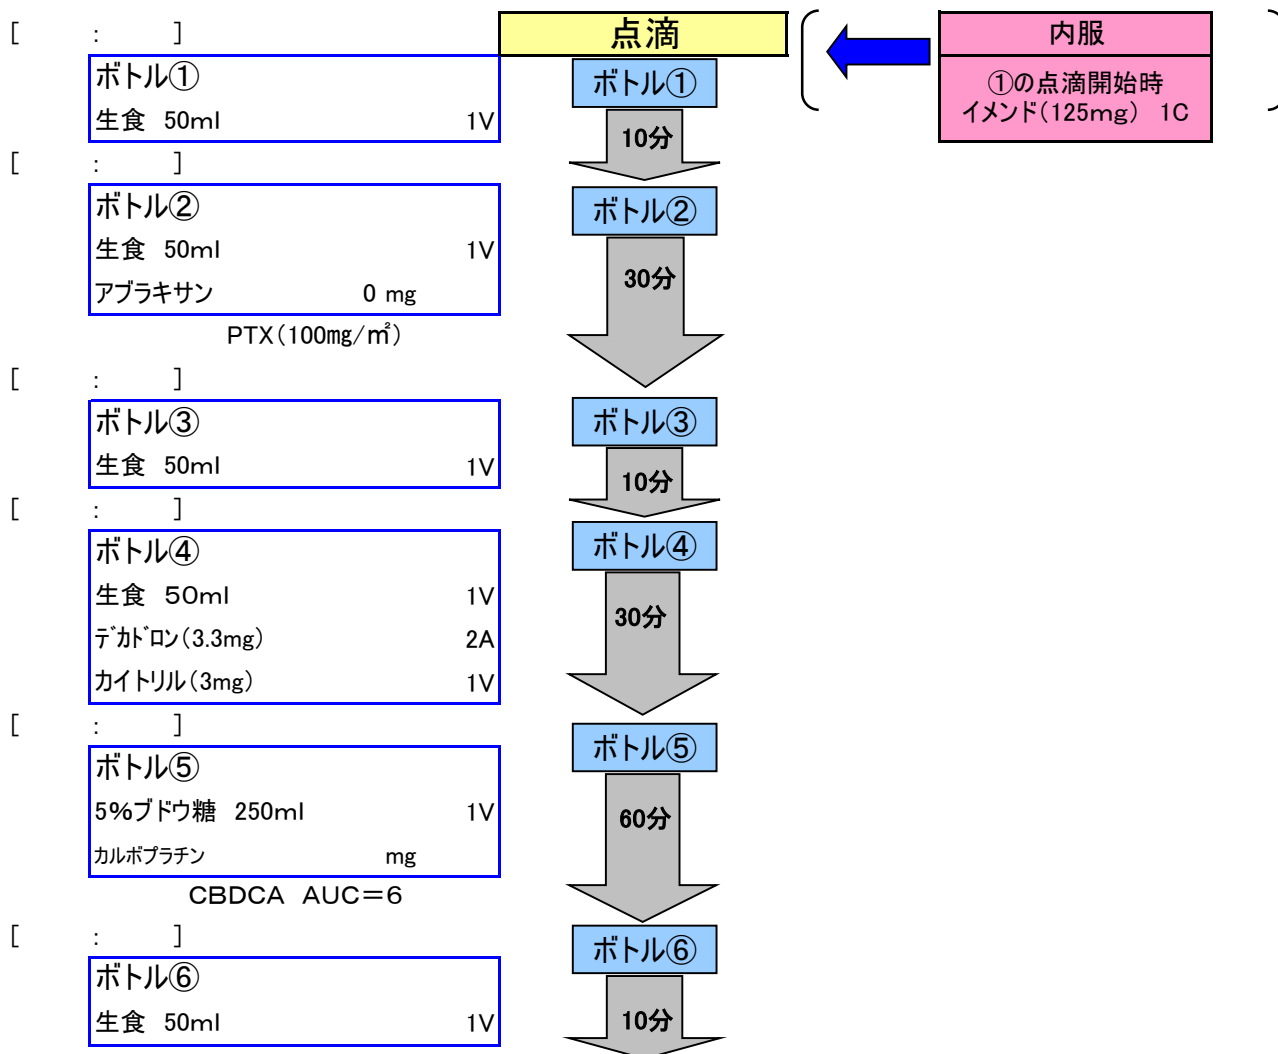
[ : ]

ボトル①
生食 50ml 1V

[ : ]

ボトル②
生食 50ml 1V
アブラキサン 0 mg

PTX（100mg/m²）

[ : ]

ボトル③
生食 50ml 1V

[ : ]

ボトル④
生食 50ml 1V
デカドロン（3.3mg） 2A
カイトリル（3mg） 1V

[ : ]

ボトル⑤
5%ブドウ糖 250ml 1V
カルボプラチン mg

CBDCA AUC＝6

[ : ]

ボトル⑥
生食 50ml 1V

点滴

ボトル①
10分
ボトル②
30分
ボトル③
10分
ボトル④
30分
ボトル⑤
60分
ボトル⑥
10分

内服
①の点滴開始時
イメンド（125mg） 1C